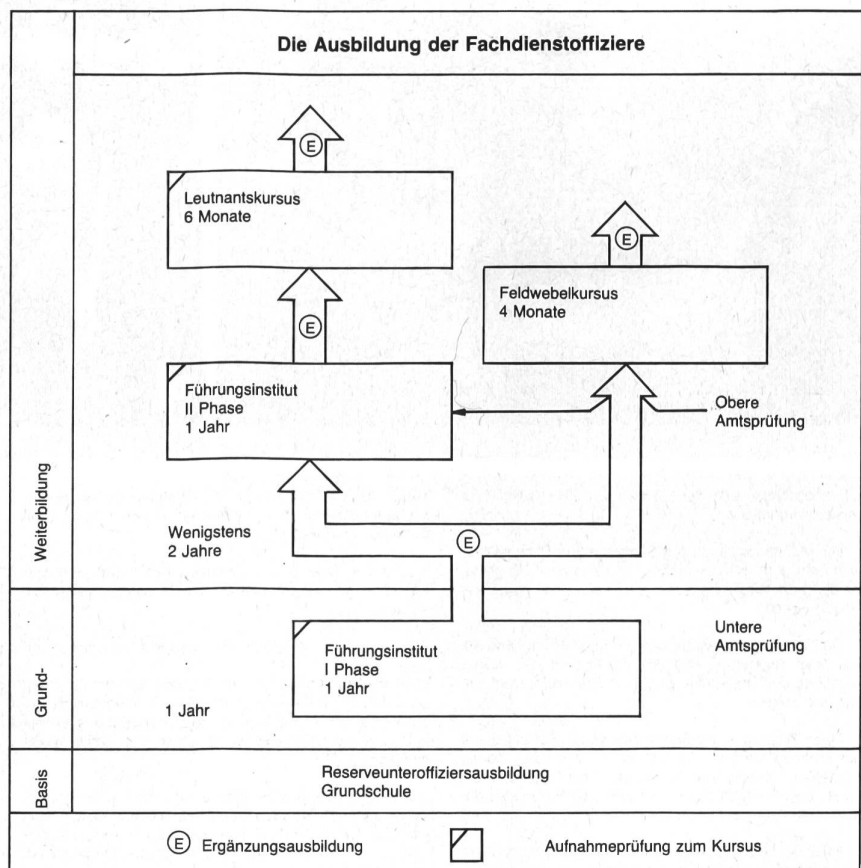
Die Ausbildung der Fachdienstoffiziere

E

Leutnantskursus
6 Monate

E

E

Feldwebelkursus
4 Monate

Führungsinstitut
II Phase
1 Jahr

Obere
Amtsprüfung

Weiterbildung

Wenigstens
2 Jahre

E

Grund-

Führungsinstitut
I Phase
1 Jahr

Untere
Amtsprüfung

1 Jahr

Basis

Reserveunteroffiziersausbildung
Grundschule

E Ergänzungsausbildung

Aufnahmeprüfung zum Kursus